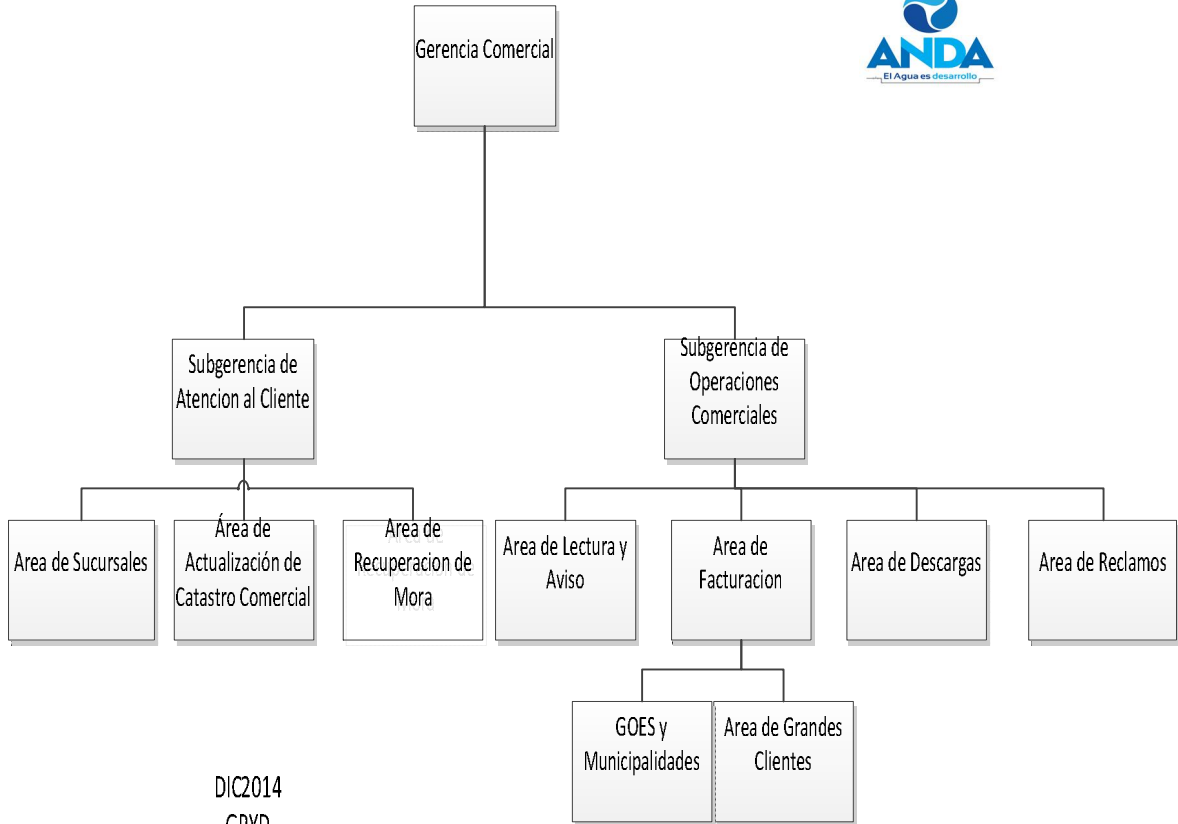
ANDA
El Agua es desarrollo

Gerencia Comercial

Subgerencia de Atencion al Cliente

Subgerencia de Operaciones Comerciales

Area de Sucursales

Área de Actualización de Catastro Comercial

Area de Recuperacion de Mora

Area de Lectura y Aviso

Area de Facturacion

Area de Descargas

Area de Reclamos

GOES y Municipalidades

Area de Grandes Clientes

DIC2014
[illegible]